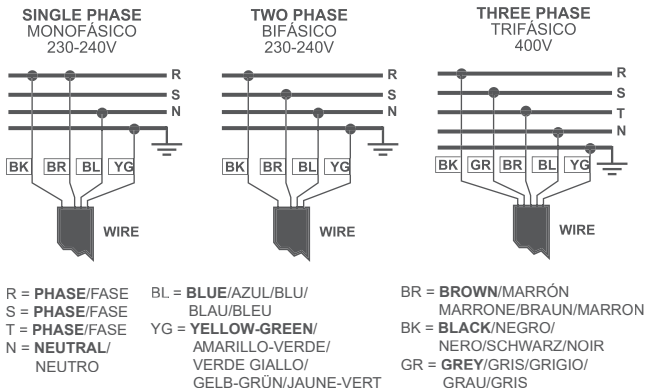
SINGLE PHASE
MONOFÁSICO
230-240V

R
S
N

BK BR BL YG

WIRE

TWO PHASE
BIFÁSICO
230-240V

R
S
N

BK BR BL YG

WIRE

THREE PHASE
TRIFÁSICO
400V

R
S
T
N

BK GR BR BL YG

WIRE

R = **PHASE**/FASE
S = **PHASE**/FASE
T = **PHASE**/FASE
N = **NEUTRAL**/ NEUTRO

BL = **BLUE**/AZUL/BLU/ BLAU/BLEU
YG = **YELLOW-GREEN**/ AMARILLO-VERDE/ VERDE GIALLO/ GELB-GRÜN/JAUNE-VERT

BR = **BROWN**/MARRÓN MARRONE/BRAUN/MARRON
BK = **BLACK**/NEGRO/ NERO/SCHWARZ/NOIR
GR = **GREY**/GRIS/GRIGIO/ GRAU/GRIS